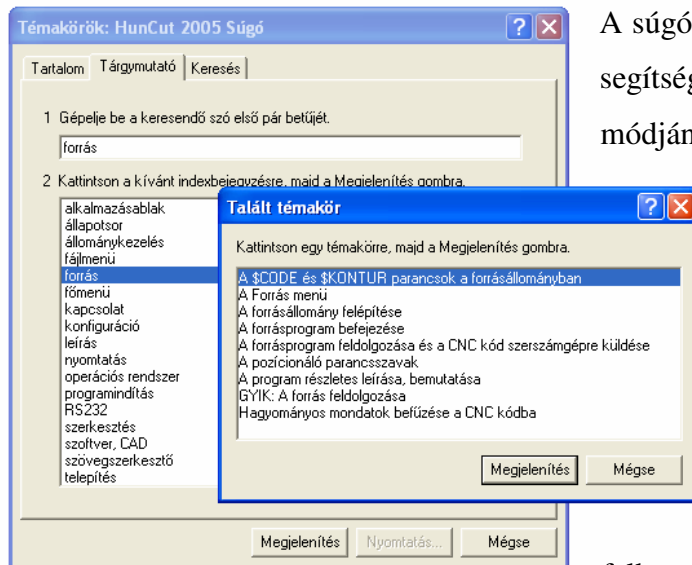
Témakörök: HunCut 2005 Súgó

Tartalom | Tárgymutató | Keresés

1 Gépelje be a keresendő szó első pár betűjét.

forrás

2 Kattintson a kívánt indexbejegyzésre, majd a Megjelenítés gombra.

alkalmazásablak
állapotsor
állománykezelés
fájlmenü
forrás
főmenü
kapcsolat
konfiguráció
leírás
nyomtatás
operációs rendszer
programindítás
RS232
szerkesztés
szoftver, CAD
szövegszerkesztő
telepítés

Megjelenítés | Nyomtatás... | Mégse

Talált témakör

Kattintson egy témakörre, majd a Megjelenítés gombra.

A $CODE és $KONTUR parancsok a forrásállományban
A Forrás menü
A forrásállomány felépítése
A forrásprogram befejezése
A forrásprogram feldolgozása és a CNC kód szerszámgépre küldése
A pozícionáló parancsszavak
A program részletes leírása, bemutatása
GYIK: A forrás feldolgozása
Hagyományos mondatok befűzése a CNC kódba

Megjelenítés | Mégse

A súgó
segítség
módján